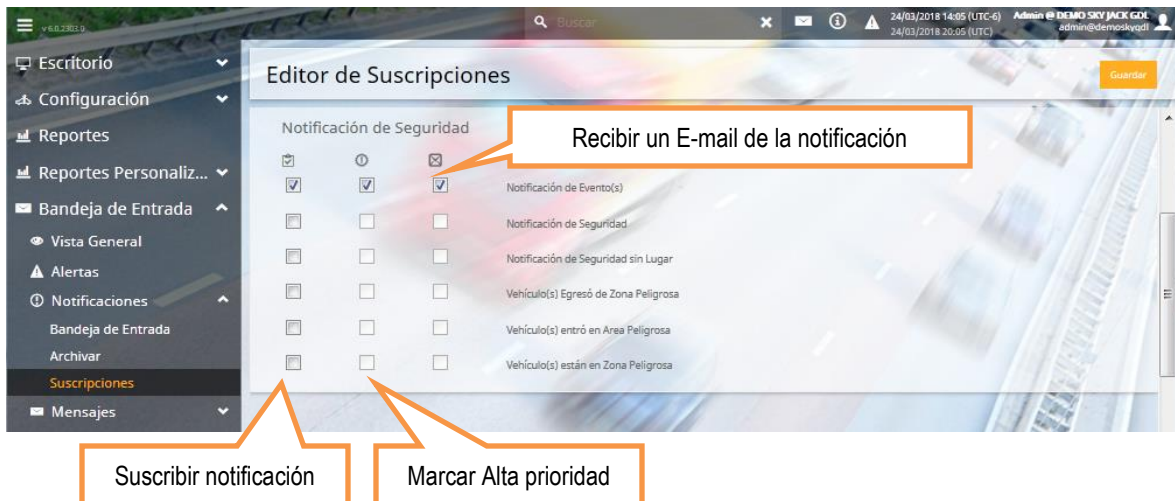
v 6.0.2303.0

Buscar

24/03/2018 14:05 (UTC-6)
24/03/2018 20:05 (UTC)

Admin @ DEMO SKY JACK GDL
admin@demoskygdl

Escritorio
Configuración
Reportes
Reportes Personaliz...
Bandeja de Entrada
Vista General
Alertas
Notificaciones
Bandeja de Entrada
Archivar
Suscripciones
Mensajes

Editor de Suscripciones

Guardar

Notificación de Seguridad

Recibir un E-mail de la notificación

Notificación de Evento(s)
Notificación de Seguridad
Notificación de Seguridad sin Lugar
Vehículo(s) Egresó de Zona Peligrosa
Vehículo(s) entró en Area Peligrosa
Vehículo(s) están en Zona Peligrosa

Suscribir notificación

Marcar Alta prioridad